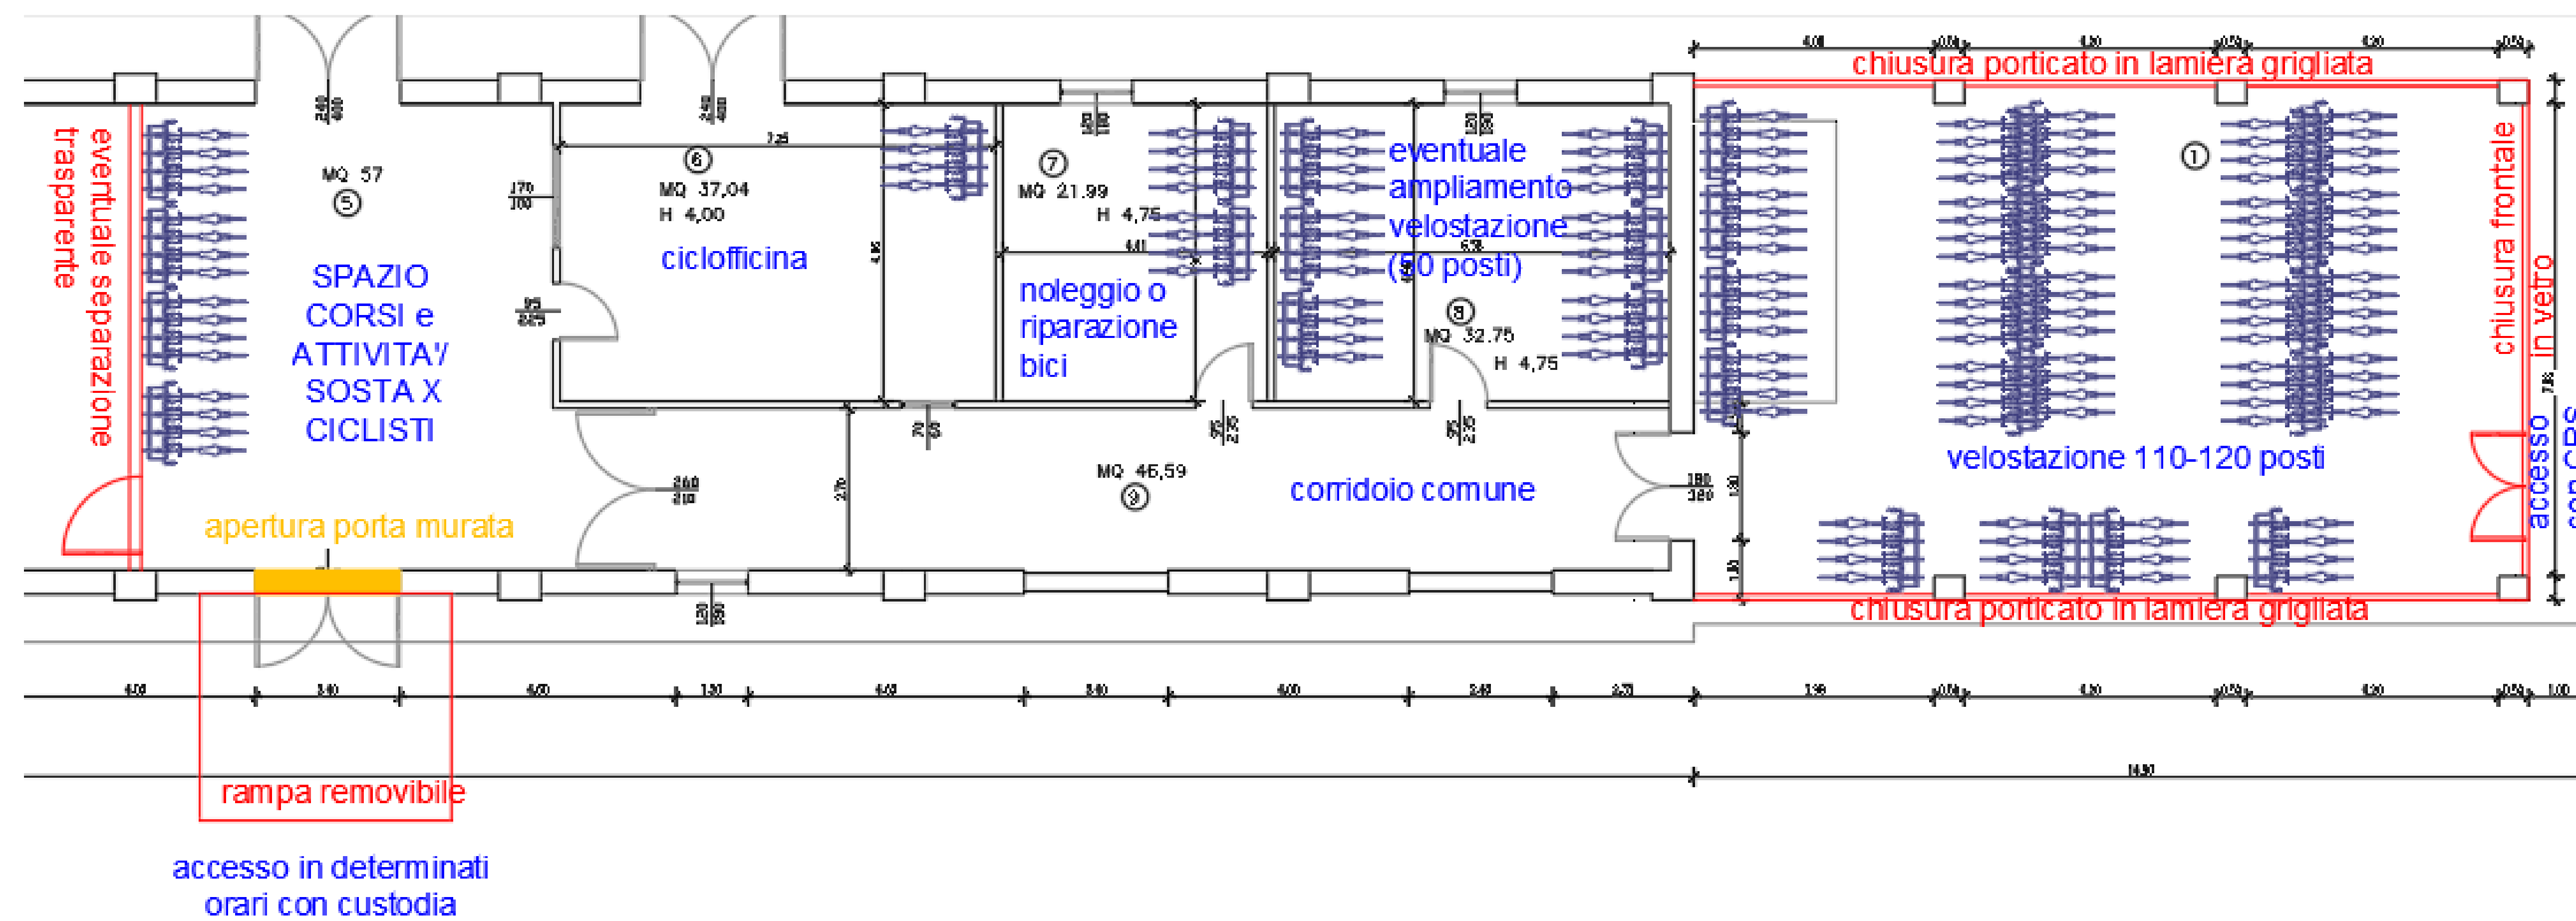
chiusura porticato in lamiera grigliata

eventuale separazione trasparente

MQ 57
5

SPAZIO CORSI e ATTIVITA'/ SOSTA X CICLISTI

6
MQ 37,04
H 4,00

ciclofficina

7
MQ 21.99
H 4,75

noleggio o riparazione bici

eventuale ampliamento velostazione (50 posti)

8
MQ 32,75
H 4,75

1

chiusura frontale in vetro

velostazione 110-120 posti

MQ 46,59
3

corridoio comune

apertura porta murata

accesso

chiusura porticato in lamiera grigliata

rampa removibile

accesso in determinati orari con custodia